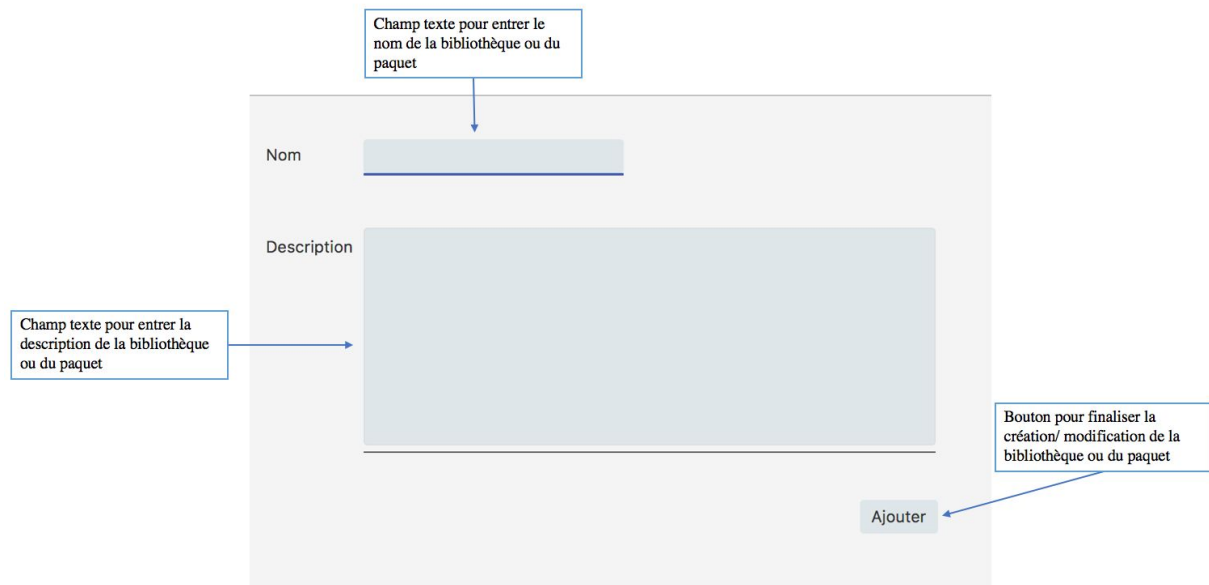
Champ texte pour entrer le nom de la bibliothèque ou du paquet

Nom

Description

Champ texte pour entrer la description de la bibliothèque ou du paquet

Bouton pour finaliser la création/ modification de la bibliothèque ou du paquet

Ajouter